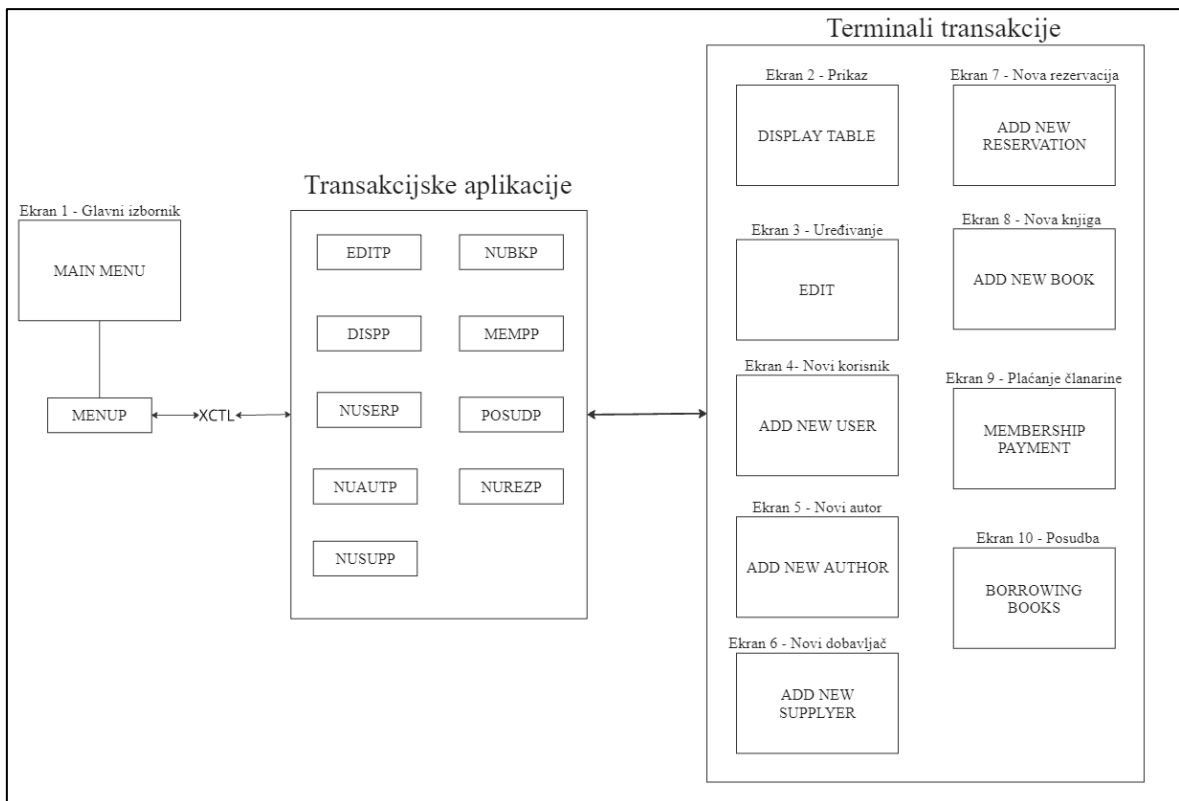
Ekran 1 - Glavni izbornik

MAIN MENU

MENUP

XCTL

Transakcijske aplikacije

EDITP

NUBKP

DISPP

MEMPP

NUSERP

POSUDP

NUAUTP

NUREZP

NUSUPP

Terminali transakcije

Ekran 2 - Prikaz

DISPLAY TABLE

Ekran 7 - Nova rezervacija

ADD NEW RESERVATION

Ekran 3 - Uređivanje

EDIT

Ekran 8 - Nova knjiga

ADD NEW BOOK

Ekran 4- Novi korisnik

ADD NEW USER

Ekran 9 - Plaćanje članarine

MEMBERSHIP PAYMENT

Ekran 5 - Novi autor

ADD NEW AUTHOR

Ekran 10 - Posudba

BORROWING BOOKS

Ekran 6 - Novi dobavljač

ADD NEW SUPPLYER